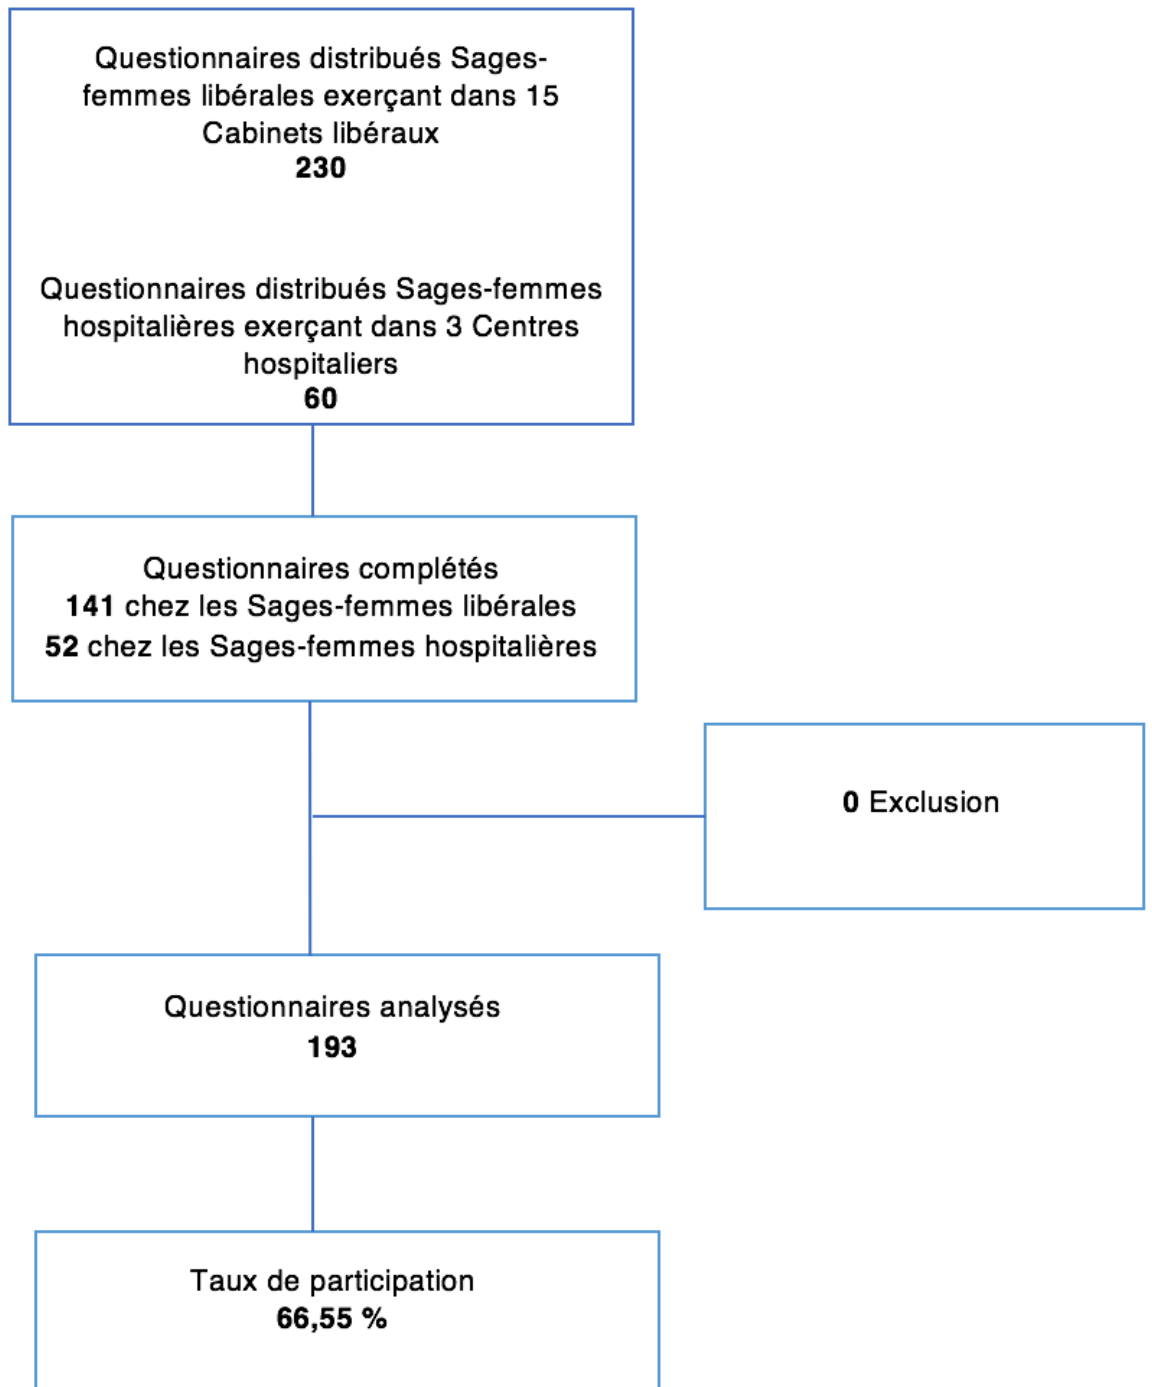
Questionnaires distribués Sages-femmes libérales exerçant dans 15 Cabinets libéraux
230

Questionnaires distribués Sages-femmes hospitalières exerçant dans 3 Centres hospitaliers
60

Questionnaires complétés
141 chez les Sages-femmes libérales
52 chez les Sages-femmes hospitalières

0 Exclusion

Questionnaires analysés
193

Taux de participation
66,55 %